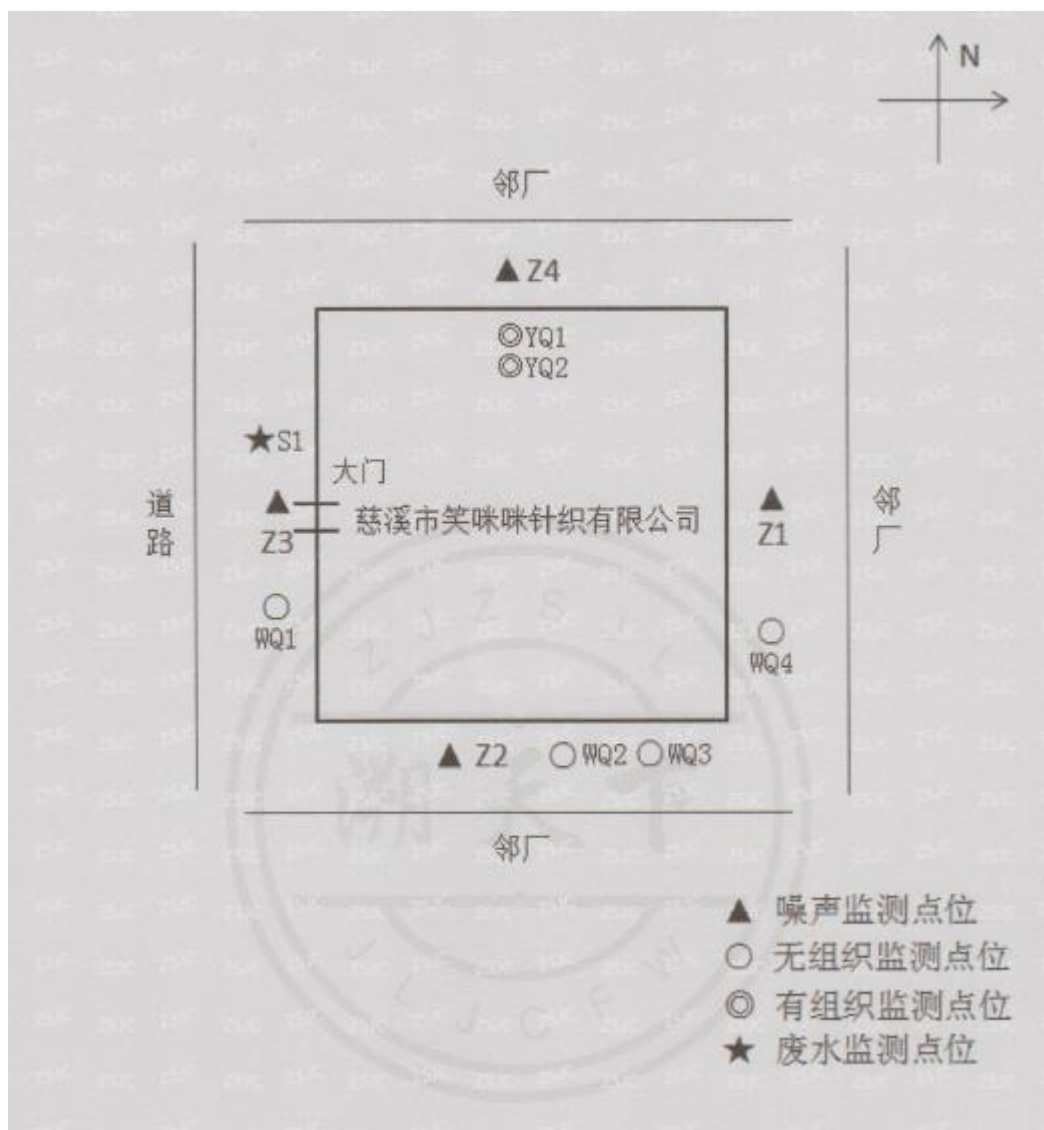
N

邻厂

▲ Z4

◎YQ1
◎YQ2

★S1

大门

道路

▲
Z3

慈溪市笑咪咪针织有限公司

▲
Z1

邻厂

○
WQ1

○
WQ4

▲ Z2 ○WQ2 ○WQ3

邻厂

ZJZSJL
JLJCFW
浙

▲ 噪声监测点位
○ 无组织监测点位
◎ 有组织监测点位
★ 废水监测点位